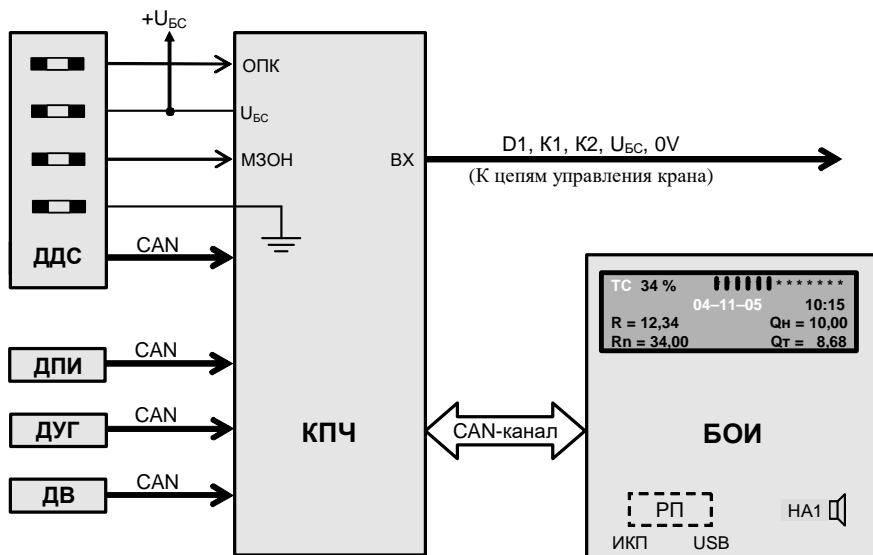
$+U_{БС}$

ОПК

$U_{БС}$

МЗОН

ВХ

D1, K1, K2, $U_{БС}$, 0V

(К цепям управления крана)

ДДС

CAN

ДПИ

CAN

ДУГ

CAN

ДВ

CAN

КПЧ

CAN-канал

ТС 34 % ▮▮▮▮▮▮*******

04–11–05 10:15

R = 12,34 Qн = 10,00

Rn = 34,00 Qт = 8,68

БОИ

РП

ИКП USB

HA1